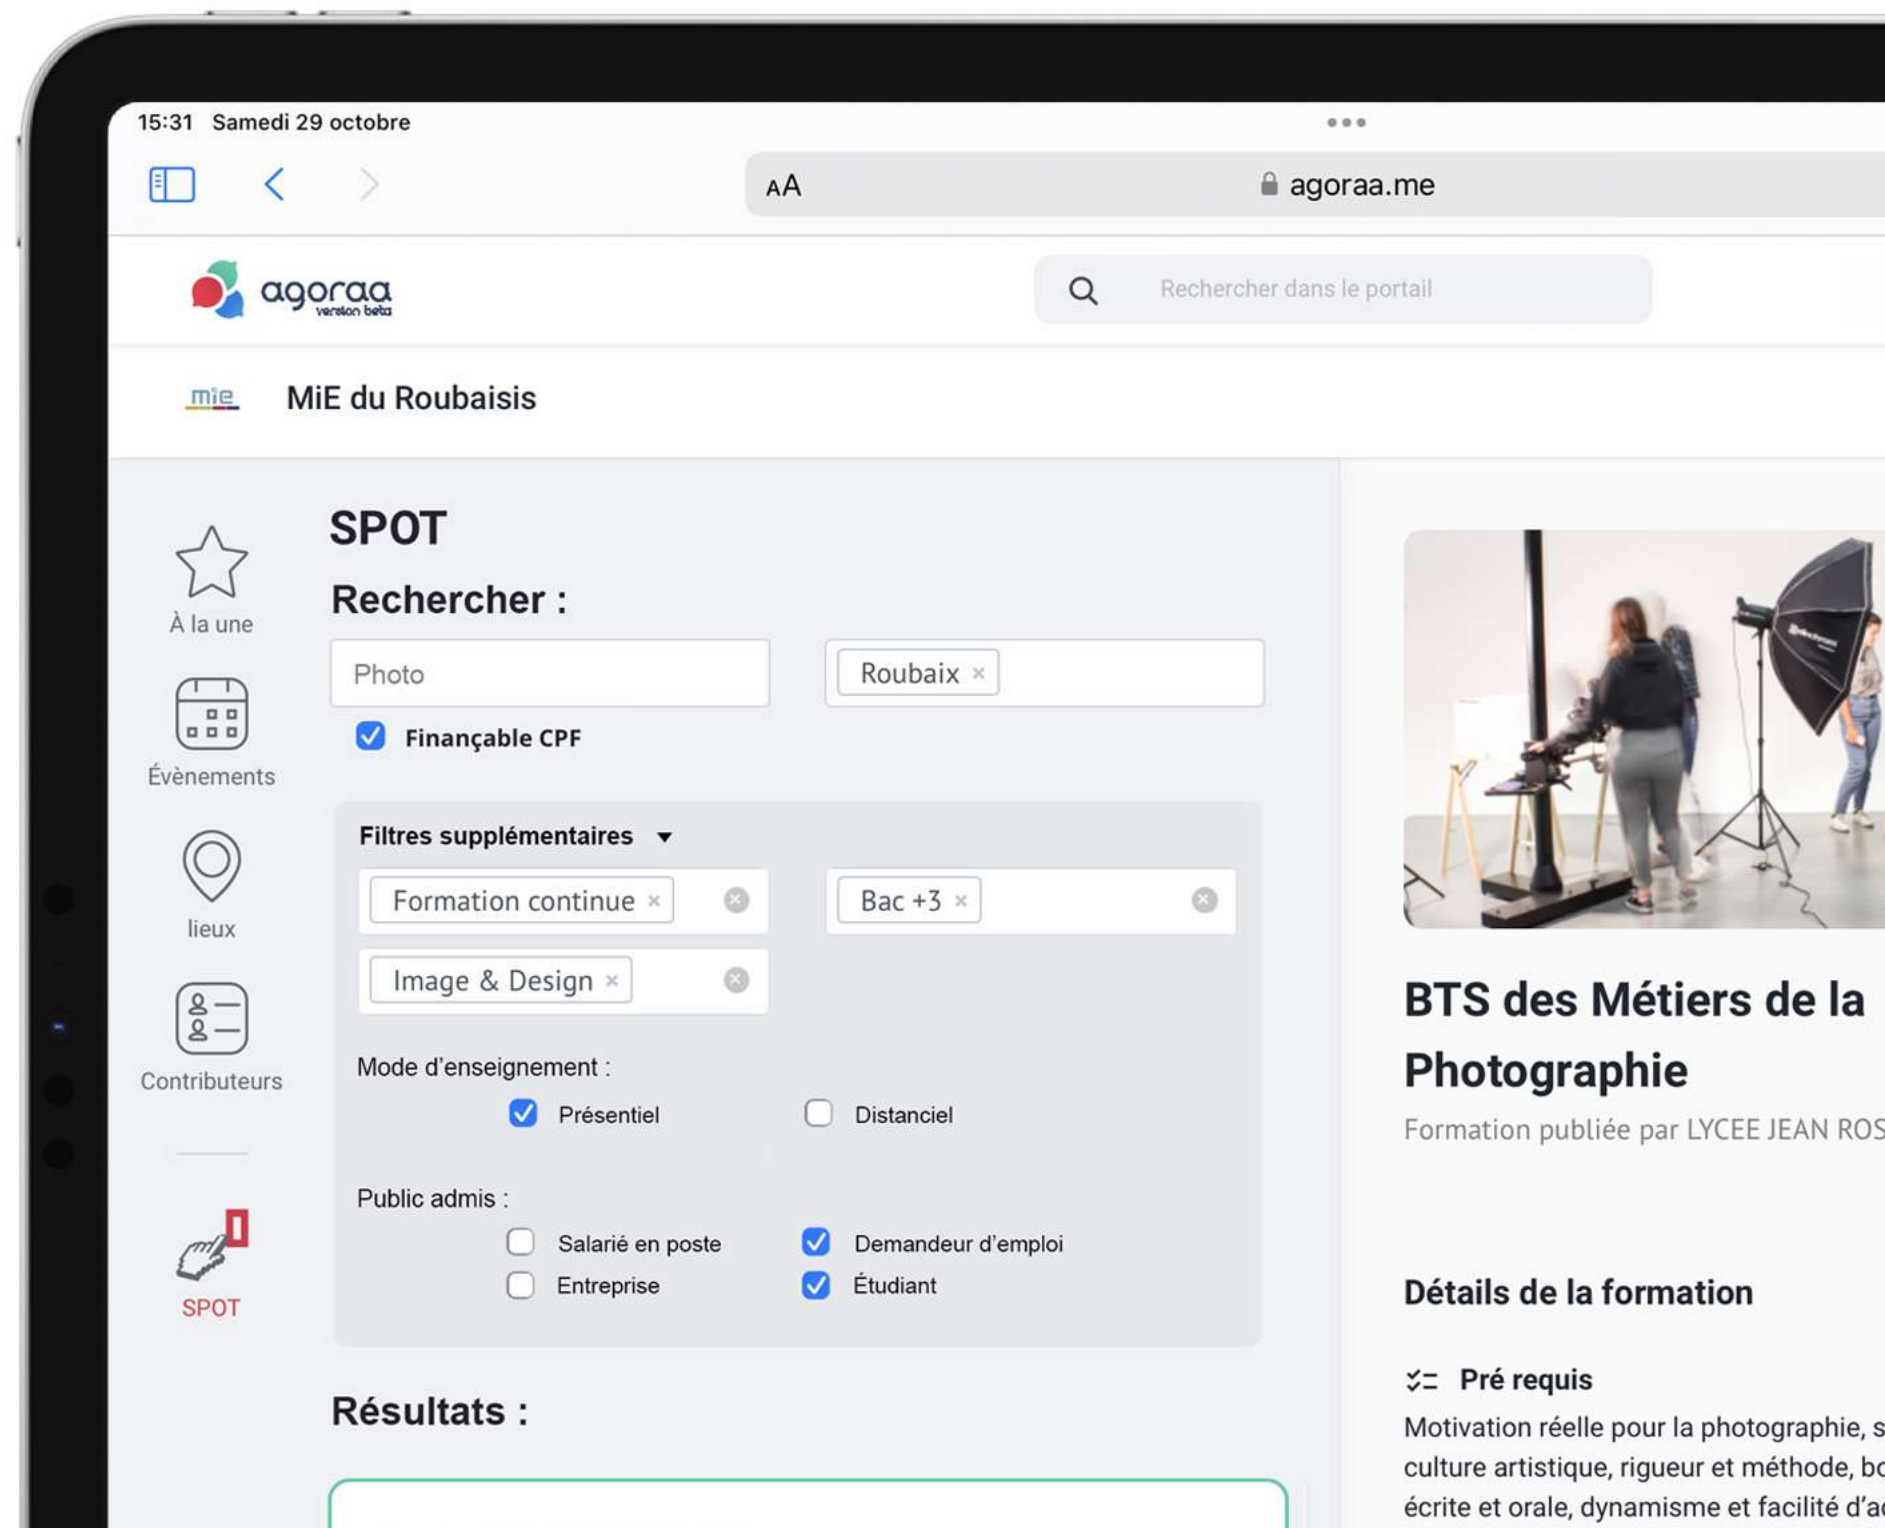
15:31 Samedi 29 octobre

AA agoraa.me

agoraa version beta

Rechercher dans le portail

mie MiE du Roubaisis

À la une

Évènements

lieux

Contributeurs

SPOT

SPOT

Rechercher :

Photo

Roubaix ×

Finançable CPF

Filtres supplémentaires

Formation continue ×

Bac +3 ×

Image & Design ×

Mode d'enseignement :

Présentiel

Distanciel

Public admis :

Salarié en poste

Demandeur d'emploi

Entreprise

Étudiant

Résultats :

BTS des Métiers de la Photographie

Formation publiée par LYCEE JEAN ROS

Détails de la formation

Pré requis

Motivation réelle pour la photographie, s culture artistique, rigueur et méthode, bo écrite et orale, dynamisme et facilité d'a